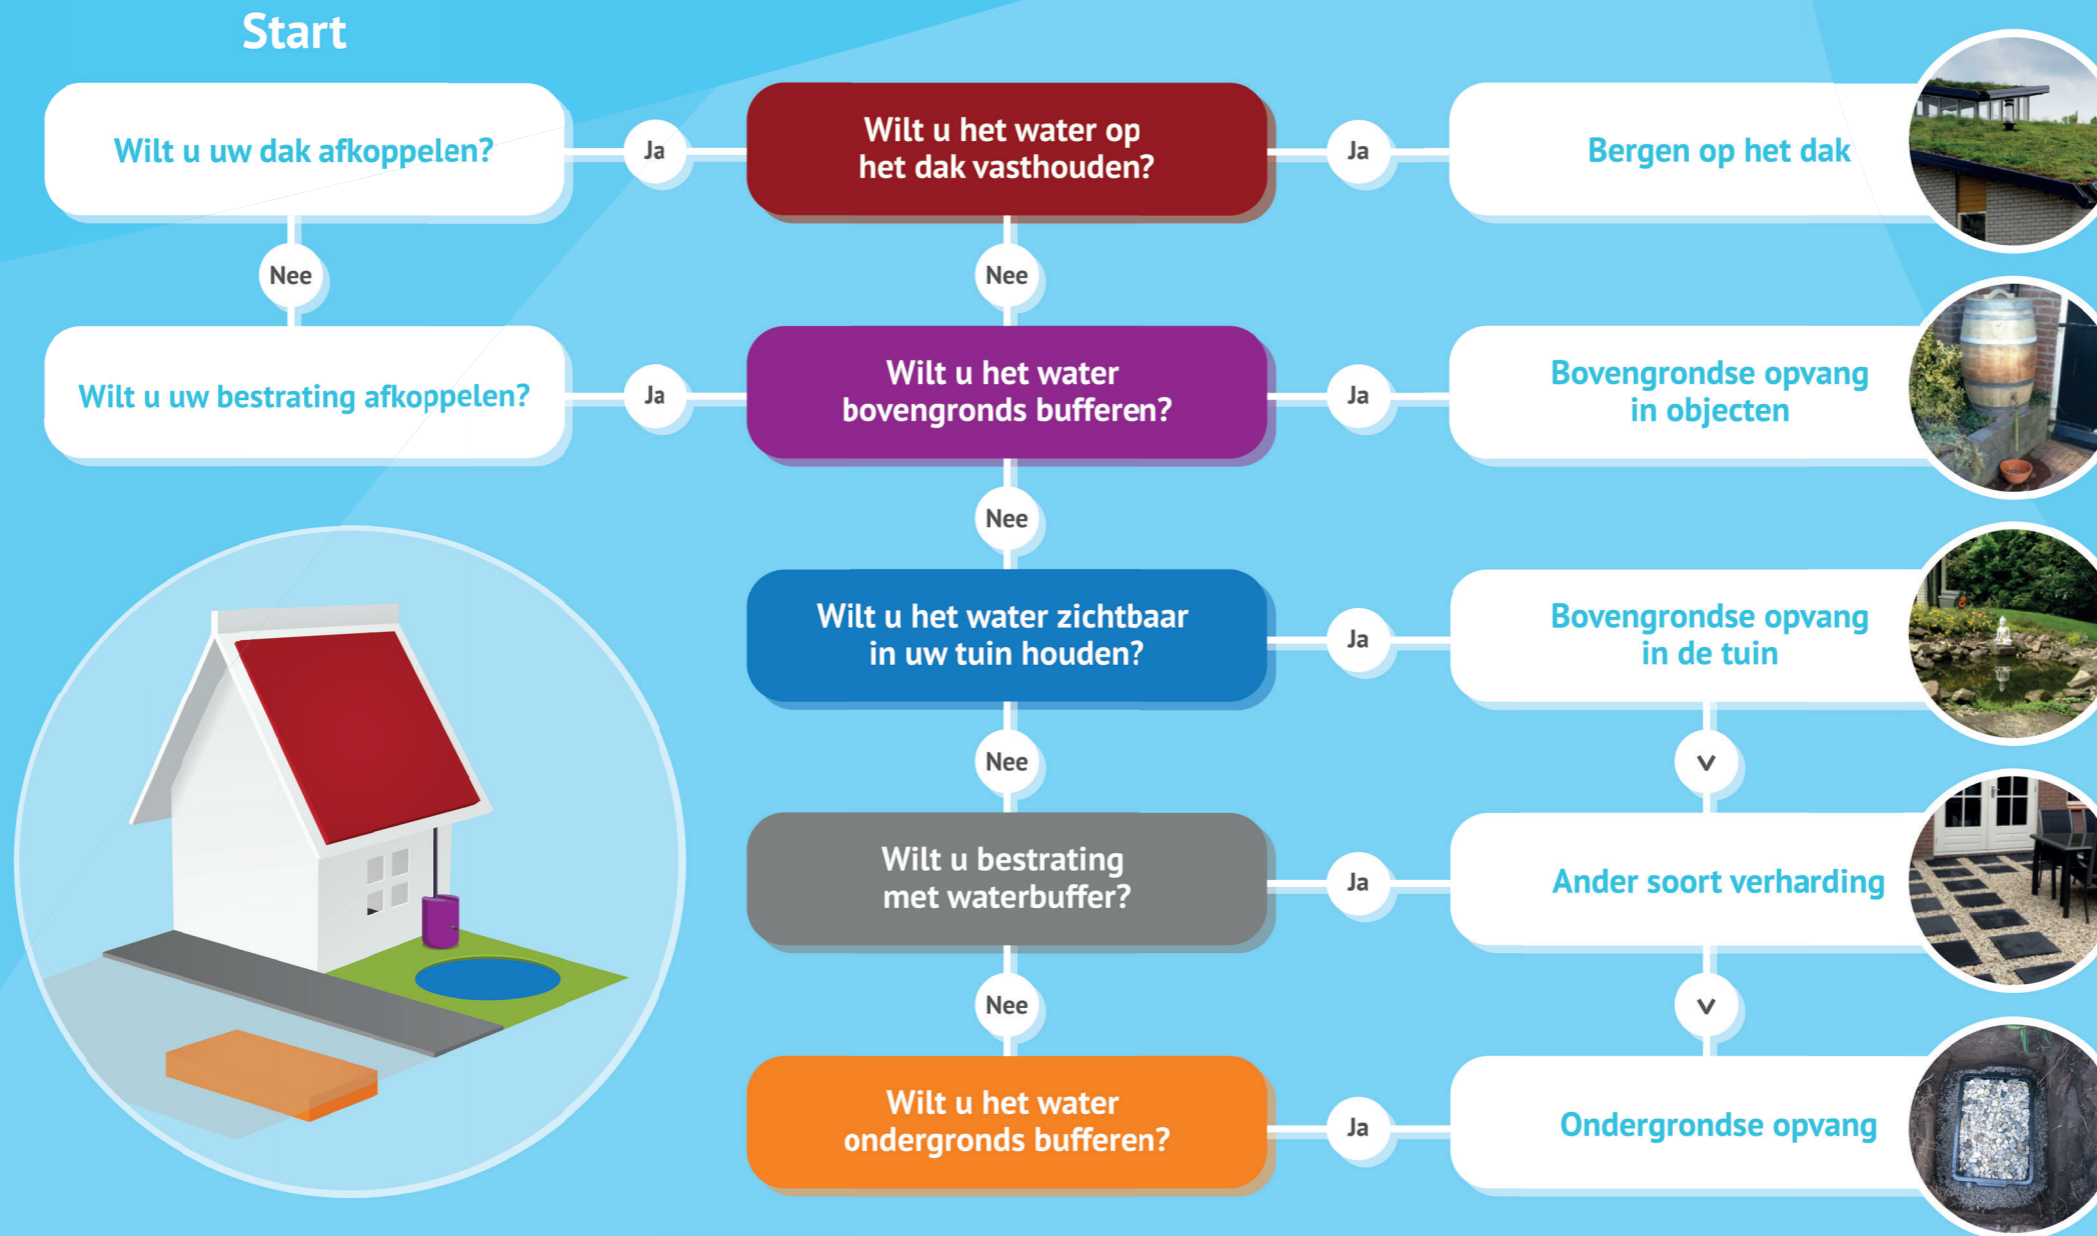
Start

Wilt u uw dak afkoppelen?

Ja

Wilt u het water op het dak vasthouden?

Ja

Bergen op het dak

Nee

Nee

Wilt u uw bestrating afkoppelen?

Ja

Wilt u het water bovengronds bufferen?

Ja

Bovengrondse opvang in objecten

Nee

Wilt u het water zichtbaar in uw tuin houden?

Ja

Bovengrondse opvang in de tuin

Nee

V

Wilt u bestrating met waterbuffer?

Ja

Ander soort verharding

Nee

V

Wilt u het water ondergronds bufferen?

Ja

Ondergrondse opvang